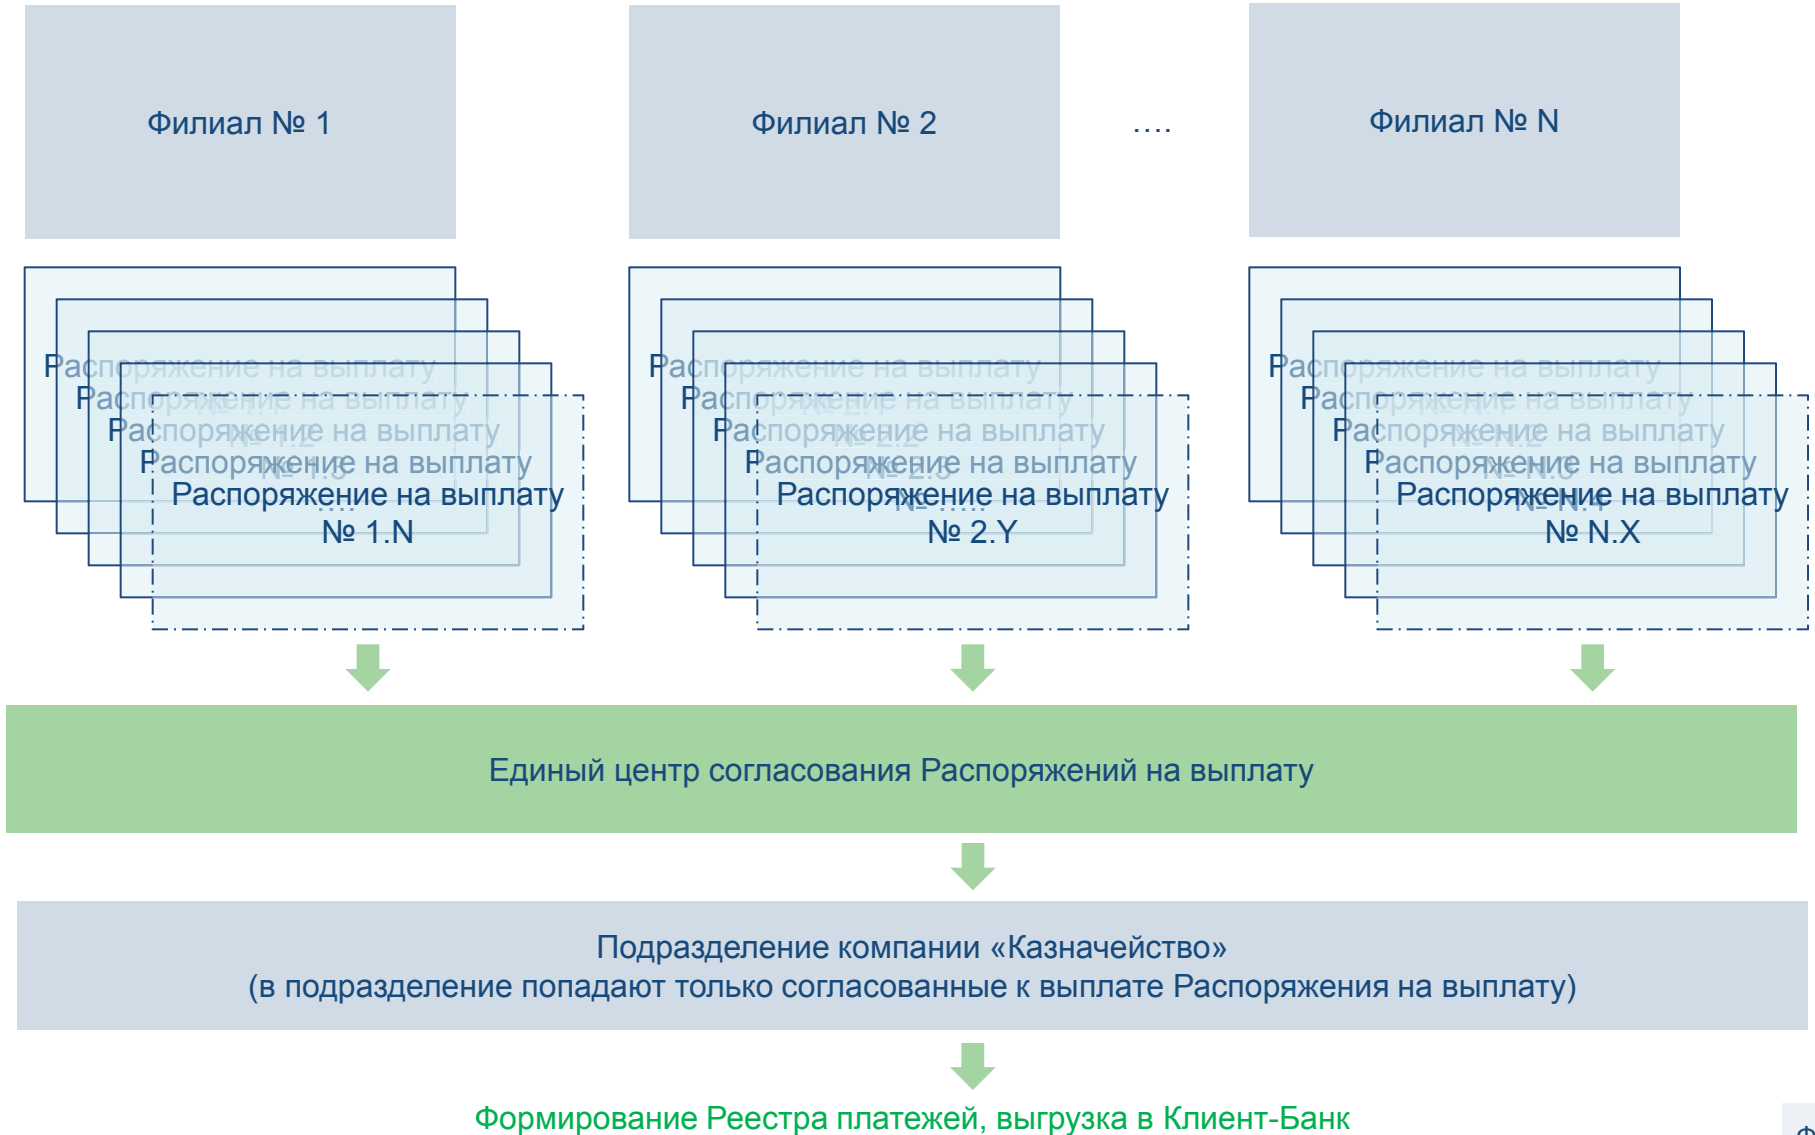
Филиал № 1

Филиал № 2

….

Филиал № N

Распоряжение на выплату
Распоряжение на выплату
Распоряжение на выплату
Распоряжение на выплату
Распоряжение на выплату
№ 1.N

Распоряжение на выплату
Распоряжение на выплату
Распоряжение на выплату
Распоряжение на выплату
Распоряжение на выплату
№ 2.Y

Распоряжение на выплату
Распоряжение на выплату
Распоряжение на выплату
Распоряжение на выплату
Распоряжение на выплату
№ N.X

Единый центр согласования Распоряжений на выплату

Подразделение компании «Казначейство»
(в подразделение попадают только согласованные к выплате Распоряжения на выплату)

Формирование Реестра платежей, выгрузка в Клиент-Банк